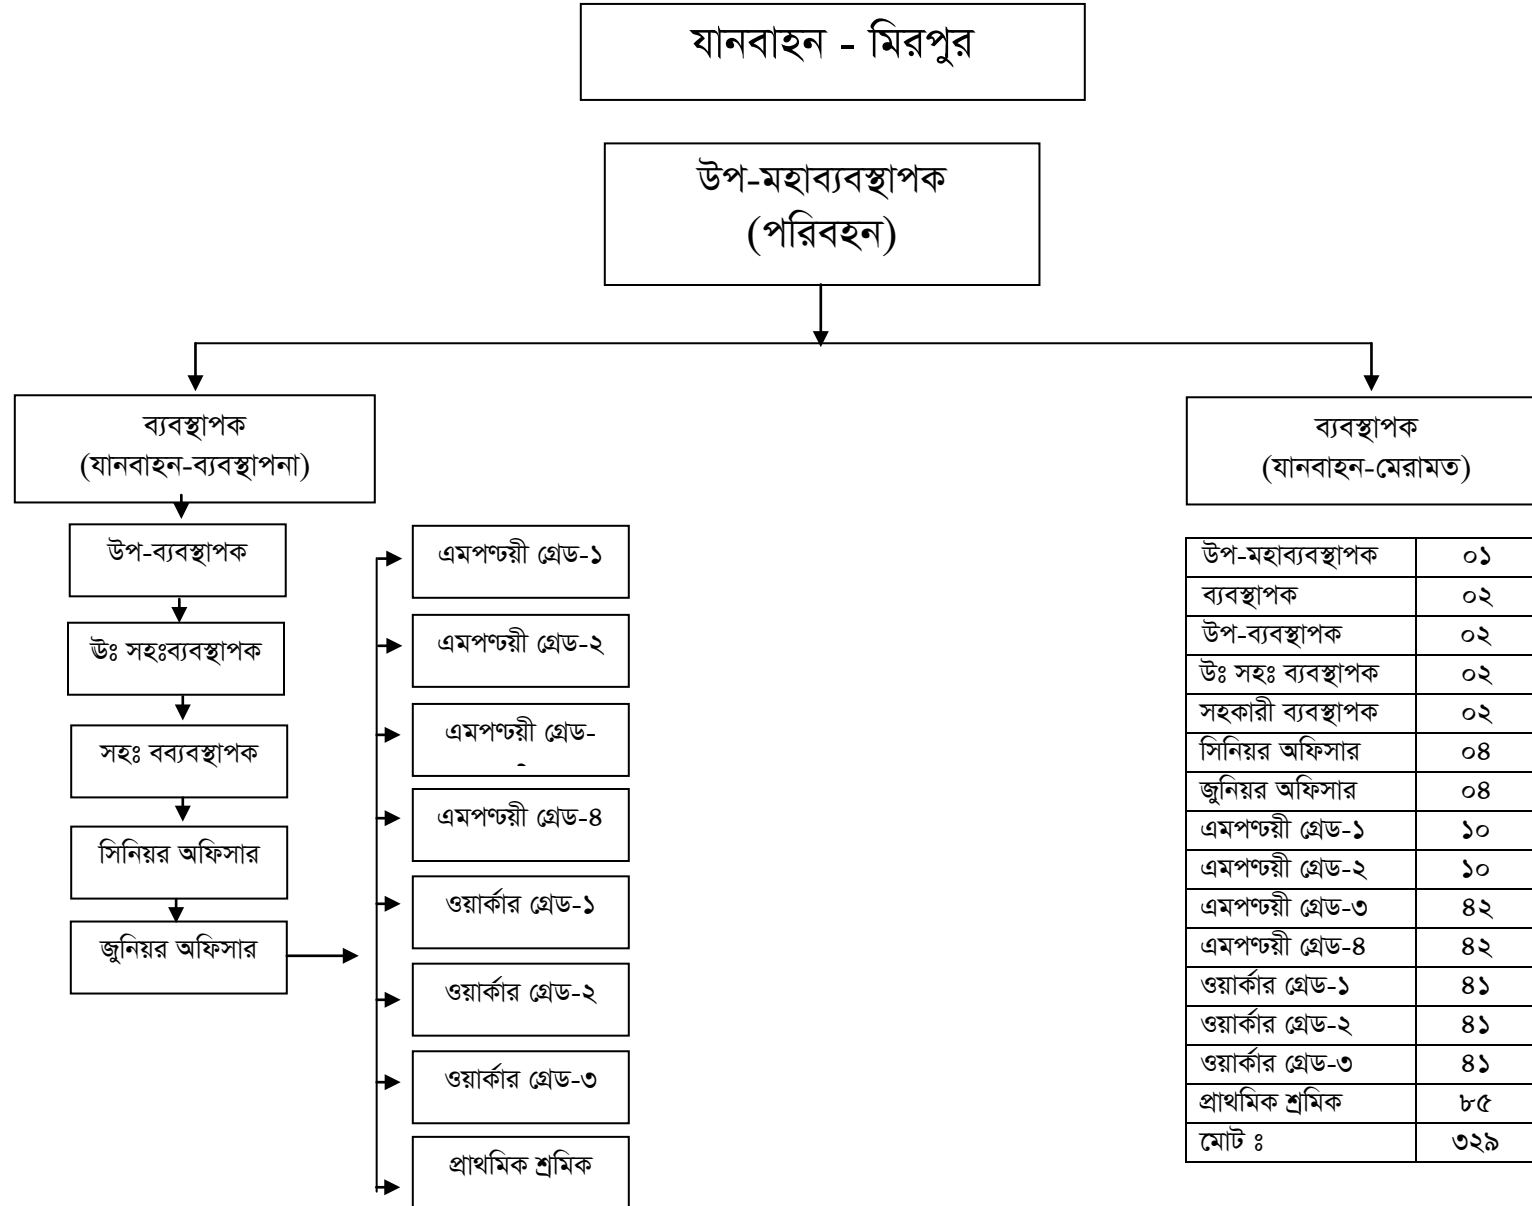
যানবাহন - মিরপুর

উপ-মহাব্যবস্থাপক (পরিবহন)

ব্যবস্থাপক (যানবাহন-ব্যবস্থাপনা)

উপ-ব্যবস্থাপক

ঊঃ সহঃব্যবস্থাপক

সহঃ বব্যবস্থাপক

সিনিয়র অফিসার

জুনিয়র অফিসার

এমপণ্ঢয়ী গ্রেড-১

এমপণ্ঢয়ী গ্রেড-২

এমপণ্ঢয়ী গ্রেড-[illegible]

এমপণ্ঢয়ী গ্রেড-৪

ওয়ার্কার গ্রেড-১

ওয়ার্কার গ্রেড-২

ওয়ার্কার গ্রেড-৩

প্রাথমিক শ্রমিক

ব্যবস্থাপক (যানবাহন-মেরামত)

| উপ-মহাব্যবস্থাপক | ০১ |
|---|---|
| ব্যবস্থাপক | ০২ |
| উপ-ব্যবস্থাপক | ০২ |
| ঊঃ সহঃ ব্যবস্থাপক | ০২ |
| সহকারী ব্যবস্থাপক | ০২ |
| সিনিয়র অফিসার | ০৪ |
| জুনিয়র অফিসার | ০৪ |
| এমপণ্ঢয়ী গ্রেড-১ | ১০ |
| এমপণ্ঢয়ী গ্রেড-২ | ১০ |
| এমপণ্ঢয়ী গ্রেড-৩ | ৪২ |
| এমপণ্ঢয়ী গ্রেড-৪ | ৪২ |
| ওয়ার্কার গ্রেড-১ | ৪১ |
| ওয়ার্কার গ্রেড-২ | ৪১ |
| ওয়ার্কার গ্রেড-৩ | ৪১ |
| প্রাথমিক শ্রমিক | ৮৫ |
| মোট ঃ | ৩২৯ |